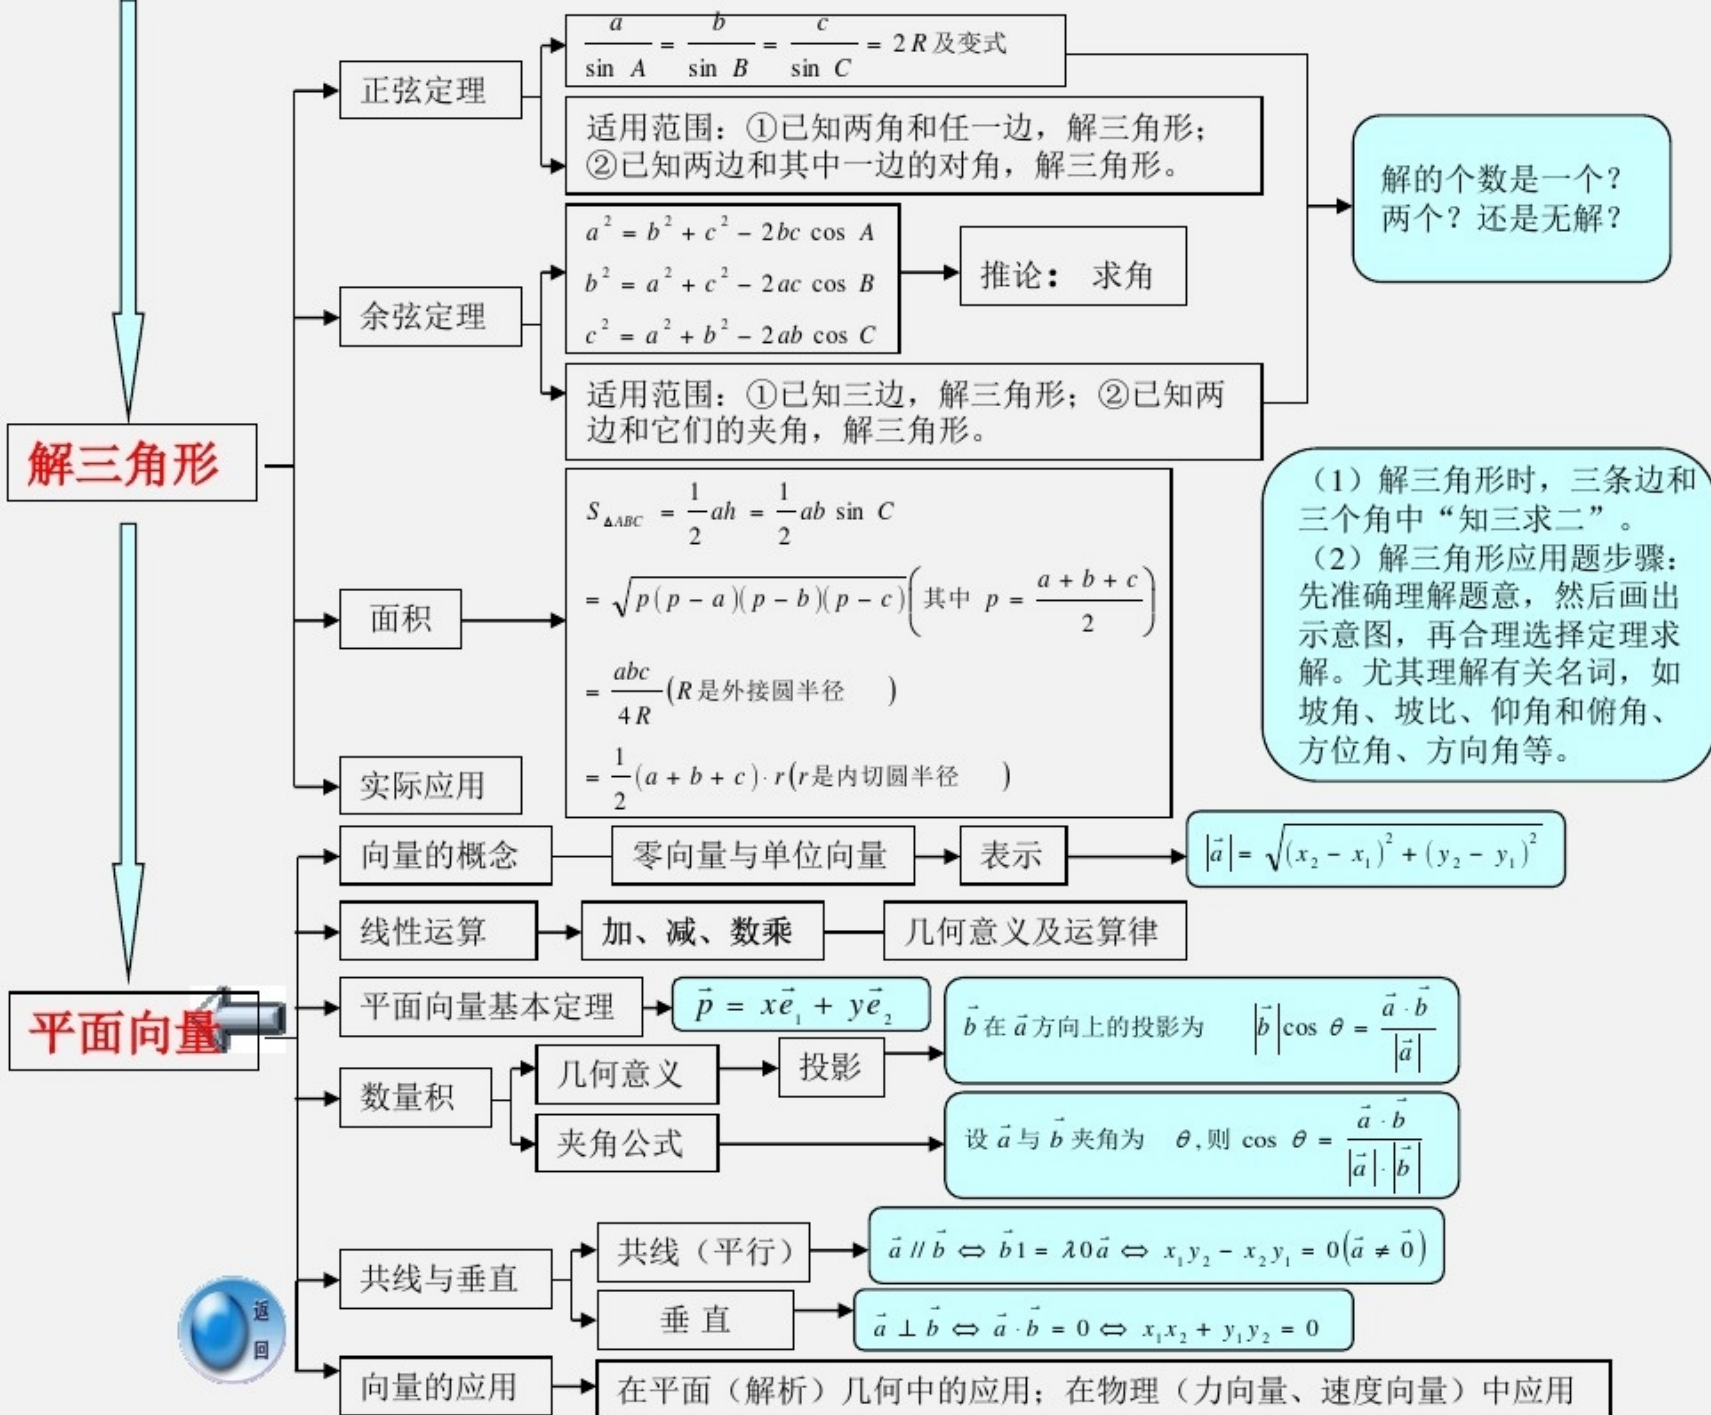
解三角形

正弦定理

$\frac{a}{\sin A} = \frac{b}{\sin B} = \frac{c}{\sin C} = 2R$ 及变式

适用范围：①已知两角和任一边，解三角形；②已知两边和其中一边的对角，解三角形。

解的个数是一个？两个？还是无解？

余弦定理

$a^2 = b^2 + c^2 - 2bc\cos A$
$b^2 = a^2 + c^2 - 2ac\cos B$
$c^2 = a^2 + b^2 - 2ab\cos C$

推论： 求角

适用范围：①已知三边，解三角形；②已知两边和它们的夹角，解三角形。

面积

$S_{\Delta ABC} = \frac{1}{2}ah = \frac{1}{2}ab\sin C$
$= \sqrt{p(p-a)(p-b)(p-c)}$ (其中 $p = \frac{a+b+c}{2}$)
$= \frac{abc}{4R}$ ($R$ 是外接圆半径 )
$= \frac{1}{2}(a+b+c)\cdot r$ ($r$ 是内切圆半径 )

实际应用

（1）解三角形时，三条边和三个角中“知三求二”。
（2）解三角形应用题步骤：先准确理解题意，然后画出示意图，再合理选择定理求解。尤其理解有关名词，如坡角、坡比、仰角和俯角、方位角、方向角等。

平面向量

向量的概念 零向量与单位向量 表示 $|\vec{a}| = \sqrt{(x_2-x_1)^2+(y_2-y_1)^2}$

线性运算 加、减、数乘 几何意义及运算律

平面向量基本定理 $\vec{p} = x\vec{e}_1 + y\vec{e}_2$

$\vec{b}$ 在 $\vec{a}$ 方向上的投影为 $|\vec{b}|\cos\theta = \frac{\vec{a}\cdot\vec{b}}{|\vec{a}|}$

数量积 几何意义 投影

夹角公式 设 $\vec{a}$ 与 $\vec{b}$ 夹角为 $\theta$，则 $\cos\theta = \frac{\vec{a}\cdot\vec{b}}{|\vec{a}|\cdot|\vec{b}|}$

共线与垂直

共线（平行） $\vec{a} \parallel \vec{b} \Leftrightarrow \vec{b}1 = \lambda 0\vec{a} \Leftrightarrow x_1y_2 - x_2y_1 = 0 (\vec{a} \neq \vec{0})$

垂 直 $\vec{a} \perp \vec{b} \Leftrightarrow \vec{a}\cdot\vec{b} = 0 \Leftrightarrow x_1x_2 + y_1y_2 = 0$

向量的应用 在平面（解析）几何中的应用；在物理（力向量、速度向量）中应用

返回